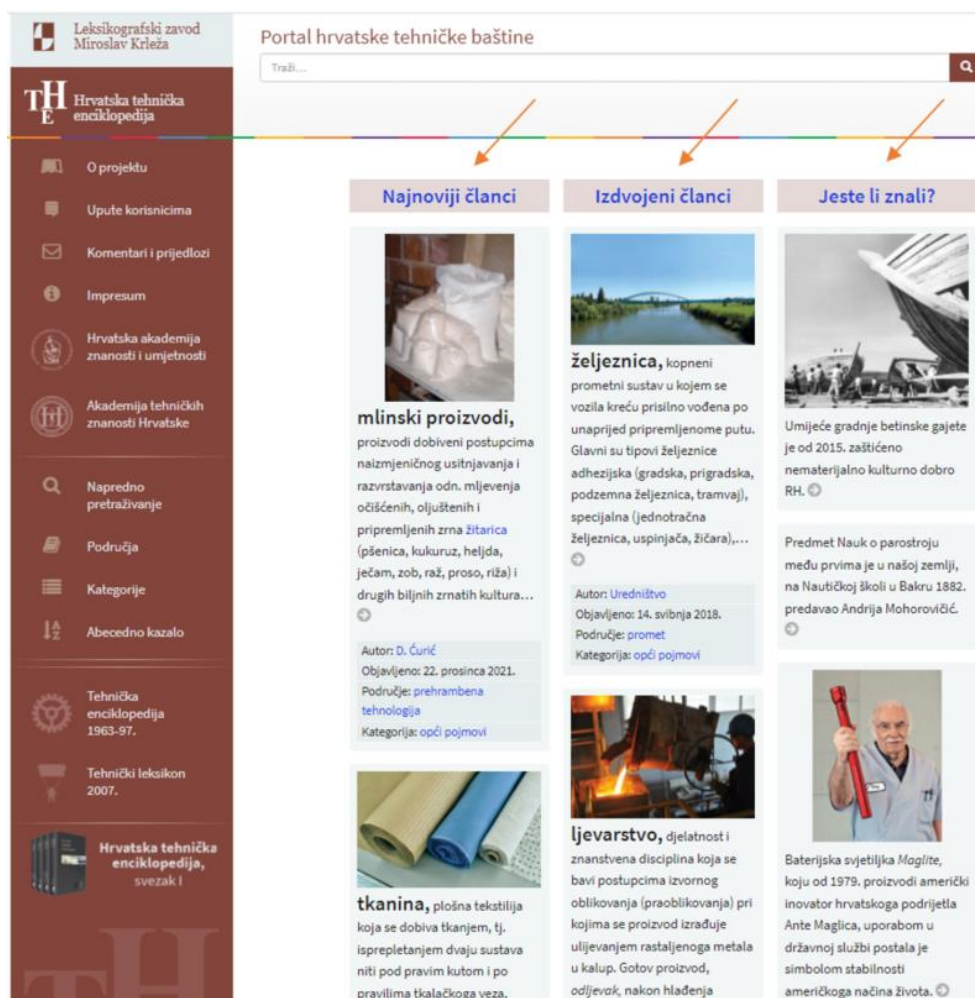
Leksikografski zavod Miroslav Krleža

THE Hrvatska tehnička enciklopedija

O projektu
Upute korisnicima
Komentari i prijedlozi
Impresum
Hrvatska akademija znanosti i umjetnosti
Akademija tehničkih znanosti Hrvatske
Napredno pretraživanje
Područja
Kategorije
Abecedno kazalo
Tehnička enciklopedija 1963-97.
Tehnički leksikon 2007.
Hrvatska tehnička enciklopedija, svezak I

Portal hrvatske tehničke baštine

Traži...

Najnoviji članci

mlinski proizvodi, proizvodi dobiveni postupcima naizmjeničnog usitnjavanja i razvrstavanja odn. mljevenja očišćenih, oljuštenih i pripremljenih zrna žitarica (pšenica, kukuruz, heljda, ječam, zob, raž, proso, riža) i drugih biljnih zrnatih kultura...

Autor: D. Ćurić
Objavljeno: 22. prosinca 2021.
Područje: prehrambena tehnologija
Kategorija: opći pojmovi

tkanina, plošna tekstilija koja se dobiva tkanjem, tj. isprepletanjem dvaju sustava niti pod pravim kutom i po pravilima tkalačkoga veza,

Izdvojeni članci

željeznica, kopneni prometni sustav u kojem se vozila kreću prisilno vođena po unaprijed pripremljenome putu. Glavni su tipovi željeznice adhezijska (gradska, prigradska, podzemna željeznica, tramvaj), specijalna (jednotračna željeznica, uspinjača, žičara),...

Autor: Uredništvo
Objavljeno: 14. svibnja 2018.
Područje: promet
Kategorija: opći pojmovi

ljevarstvo, djelatnost i znanstvena disciplina koja se bavi postupcima izvornog oblikovanja (praoblikovanja) pri kojima se proizvod izrađuje ulijevanjem rastaljenoga metala u kalup. Gotov proizvod, odljevak, nakon hlađenja

Jeste li znali?

Umijeće gradnje betinske gajete je od 2015. zaštićeno nematerijalno kulturno dobro RH.

Predmet Nauk o parostroju među prvima je u našoj zemlji, na Nautičkoj školi u Bakru 1882. predavao Andrija Mohorovičić.

Baterijska svjetiljka Maglite, koju od 1979. proizvodi američki inovator hrvatskoga podrijetla Ante Maglica, uporabom u državnoj službi postala je simbolom stabilnosti američkoga načina života.